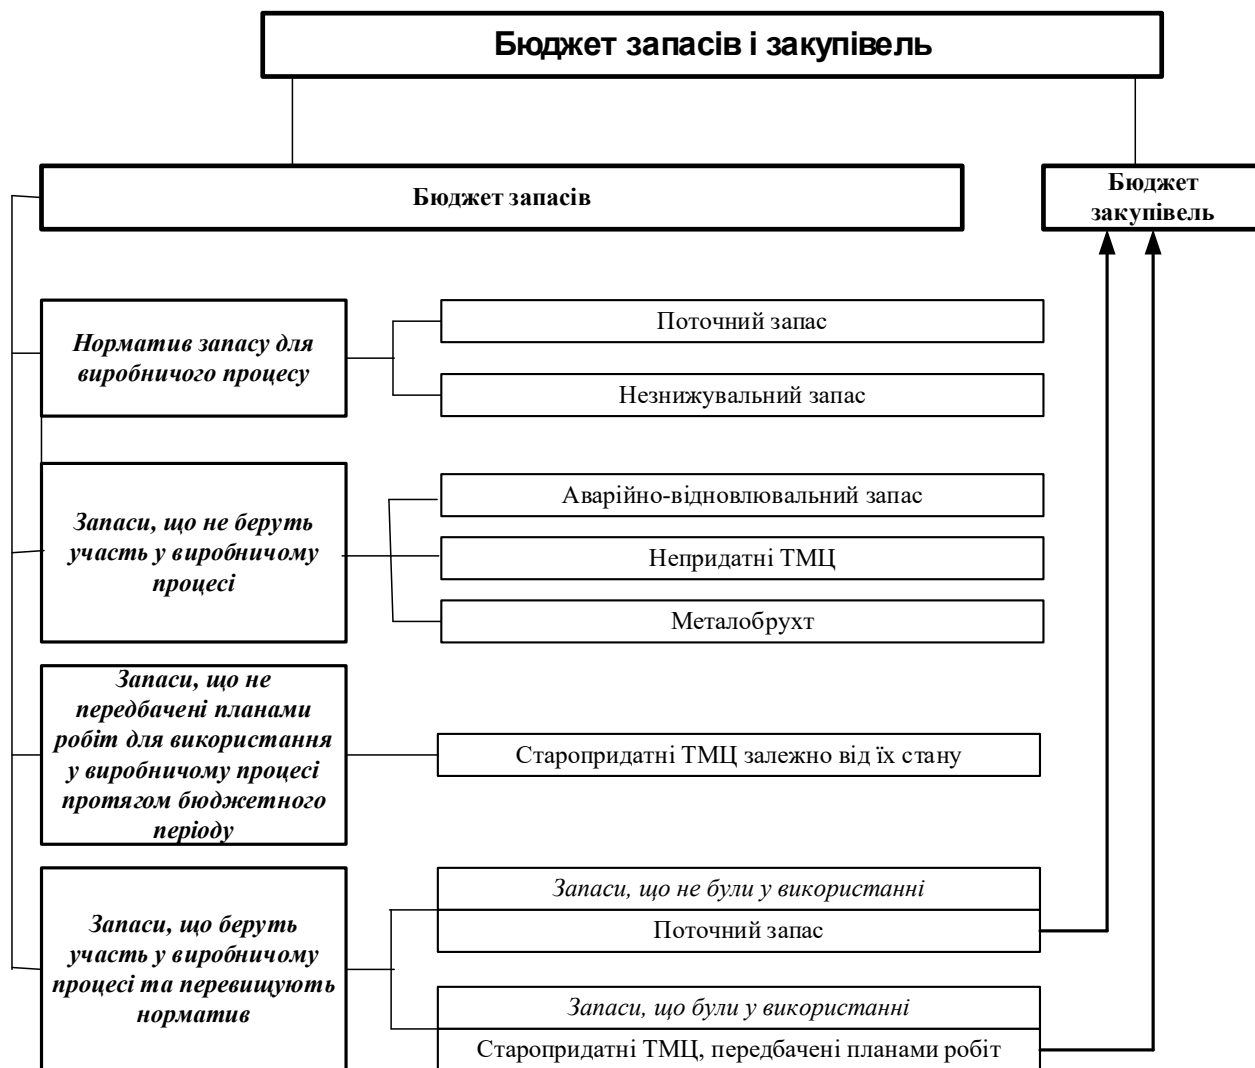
Бюджет запасів і закупівель

Бюджет запасів

Бюджет закупівель

Норматив запасу для виробничого процесу

Поточний запас

Незнижувальний запас

Запаси, що не беруть участь у виробничому процесі

Аварійно-відновлювальний запас

Непридатні ТМЦ

Металобрухт

Запаси, що не передбачені планами робіт для використання у виробничому процесі протягом бюджетного періоду

Старопридатні ТМЦ залежно від їх стану

Запаси, що беруть участь у виробничому процесі та перевищують норматив

Запаси, що не були у використанні

Поточний запас

Запаси, що були у використанні

Старопридатні ТМЦ, передбачені планами робіт